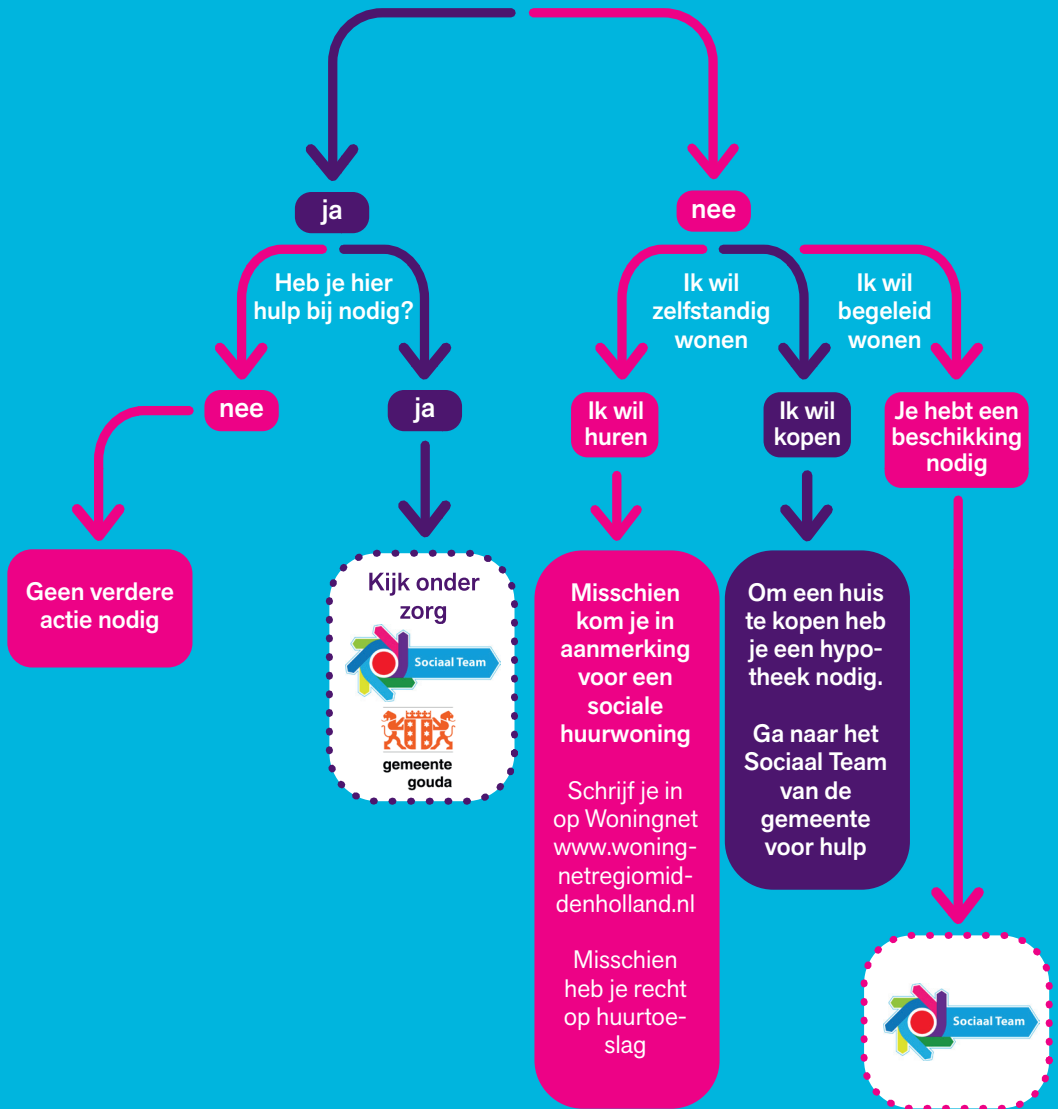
ja

nee

Heb je hier hulp bij nodig?

Ik wil zelfstandig wonen

Ik wil begeleid wonen

nee

ja

Ik wil huren

Ik wil kopen

Je hebt een beschikking nodig

Geen verdere actie nodig

Kijk onder zorg

Sociaal Team

gemeente gouda

Misschien kom je in aanmerking voor een sociale huurwoning

Schrijf je in op Woningnet www.woningnetregiomiddenholland.nl

Misschien heb je recht op huurtoeslag

Om een huis te kopen heb je een hypotheek nodig.

Ga naar het Sociaal Team van de gemeente voor hulp

Sociaal Team